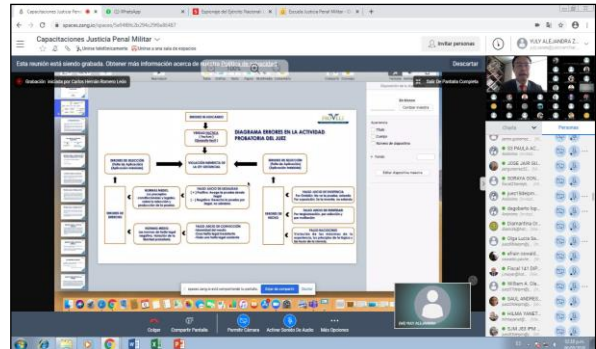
Capacitaciones Justicia Penal Militar
Esta reunión está siendo grabada. Obtener más información acerca de nuestra política de privacidad
Descartar
Grabación: iniciada por Carlos Hernán Romero Leiva
Invitar personas
Salir De Pantalla Completa
DIAGRAMA ERRORES EN LA ACTIVIDAD PROBATORIA DEL JUEZ
Personas
Chats
Compartir Pantalla
Permitir Cámara
Activar Sonido De Audio
Más Opciones
Colgar
Detener la compartición
Ocultar